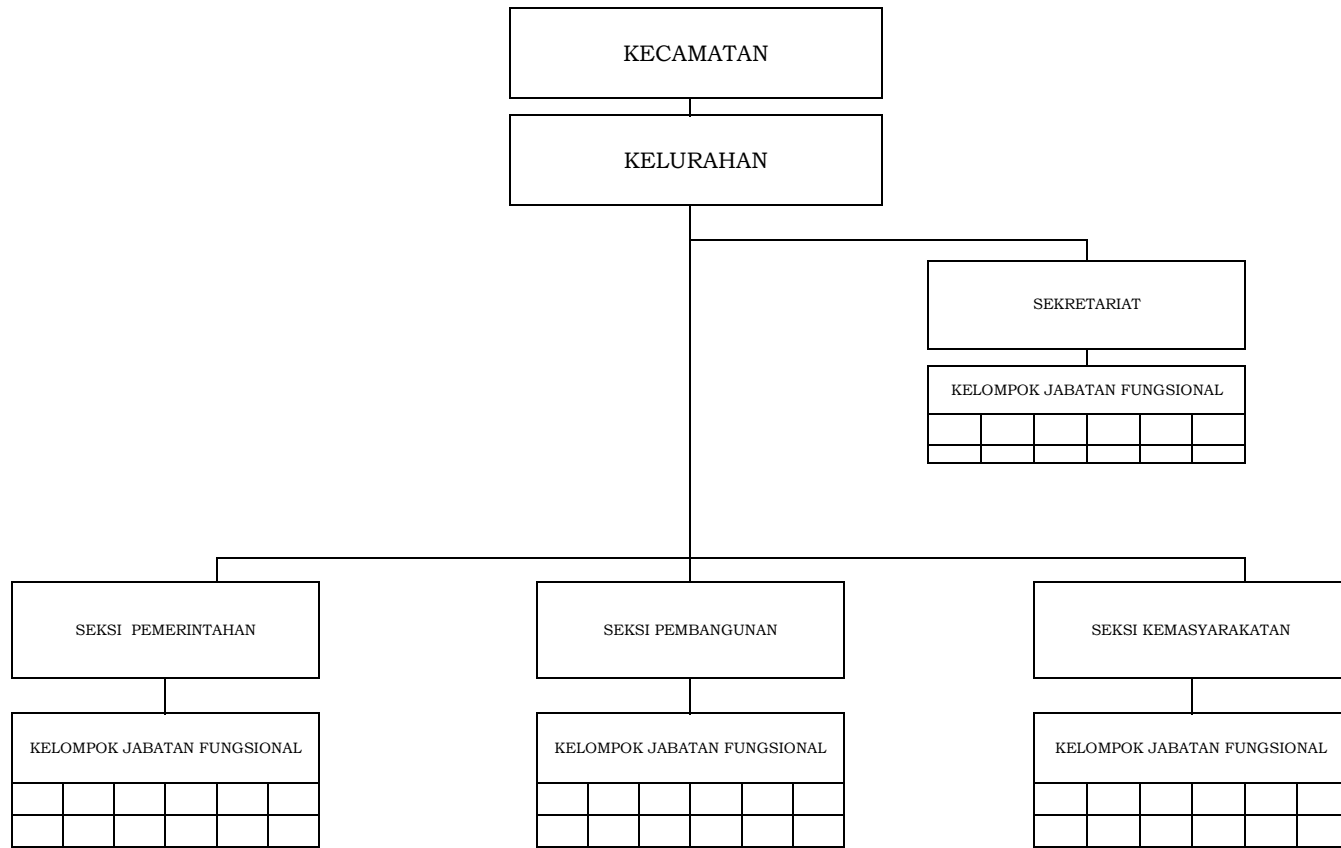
KECAMATAN

KELURAHAN

SEKRETARIAT

KELOMPOK JABATAN FUNGSIONAL

SEKSI PEMERINTAHAN

KELOMPOK JABATAN FUNGSIONAL

SEKSI PEMBANGUNAN

KELOMPOK JABATAN FUNGSIONAL

SEKSI KEMASYARAKATAN

KELOMPOK JABATAN FUNGSIONAL